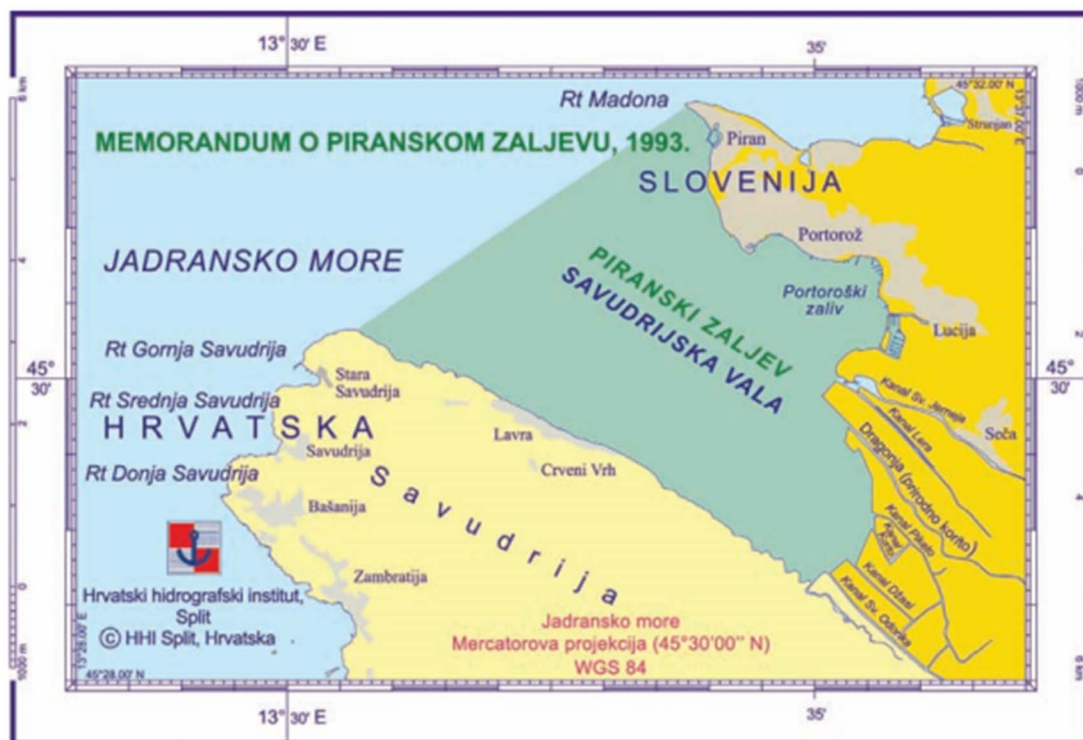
13° 30' E

35'

MEMORANDUM O PIRANSKOM ZALJEVU, 1993.

Rt Madona

Piran

SLOVENIJA

Strunjan

45°32.00' N

JADRANSKO MORE

Portorož

PIRANSKI ZALJEV

SAVUDRIJSKA VALA

Portoroški zaliv

Lucija

45° 30'

45° 30'

Rt Gornja Savudrija

Stara Savudrija

Rt Srednja Savudrija

HRVATSKA

Kanal Sv. Jernej

Kanal Lera

Sečа

Dragonja (prirodno korito)

Lavra

Savudrija

Crveni Vrh

Rt Donja Savudrija

Savudrija

Bašanija

Kanal Piasto

Kanal Dižal

Zambratija

Kanal Sv. Odorika

Hrvatski hidrografski institut, Split

© HHI Split, Hrvatska

Jadransko more

Mercatorova projekcija (45°30'00'' N)

WGS 84

45°28.00' N

13° 30' E

35'